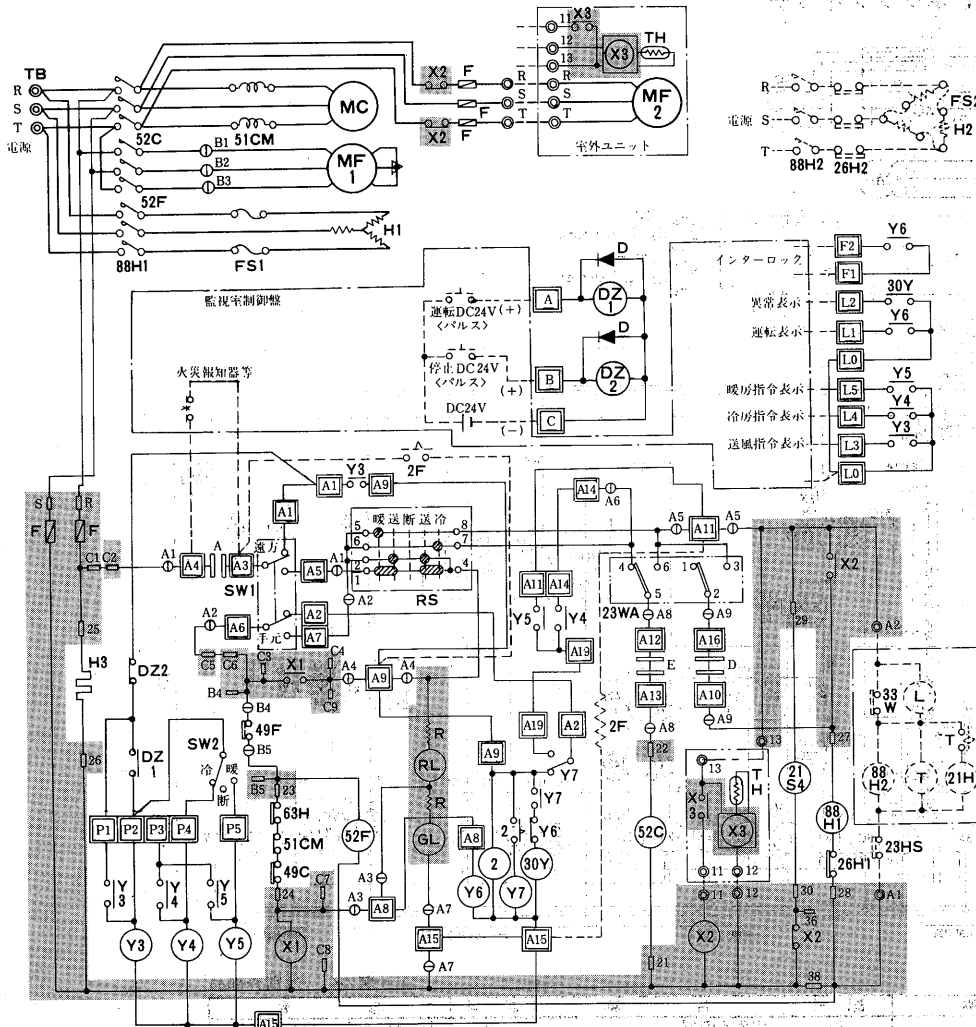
TB
R
S
T
電源
52C
51CM
MC
B1
B2
B3
MF 1
52F
H1
88H1
FS1
X2
F
F
F
X2
R
S
T
11
12
13
X3
X3
TH
R
S
T
MF 2
室外ユニット
R
電源 S
T
88H2
26H2
FS2
H2
監視室制御盤
運転DC24V (+)
〈パルス〉
停止DC24V
〈パルス〉
(+)
DC24V
(−)
A
B
C
DZ 1
DZ 2
D
D
インターロック
異常表示
運転表示
暖房指令表示
冷房指令表示
送風指令表示
F2
F1
L2
L1
L0
L5
L4
L3
L0
Y6
30Y
Y6
Y5
Y4
Y3
火災報知器等
S
R
F
F
C1
C2
25
H3
26
A1
A4
A
A3
SW1
遠方
A1
A1
Y3
A9
2F
A5
A1
暖送断送冷
5
6
1
2
3
8
7
4
RS
A2
A2
A6
手元
A2
A7
C5
C6
C3
X1
C4
A4
A9
A4
C9
B4
B4
B5
49F
B5
B5
23
63H
51CM
49C
24
C7
X1
C8
DZ2
DZ 1
SW2
冷
暖
断
P1
P2
P3
P4
P5
Y 3
Y 4
Y 5
Y3
Y4
Y5
52F
R
RL
R
GL
A3
A3
A8
A7
A15
A7
A15
A15
A8
2
Y6
30Y
Y7
A9
A19
A2
Y7
Y6
2F
A14
A6
A11
A14
Y5
Y4
A19
A5
A11
A5
4
5
6
1
2
3
23WA
A8
A9
A12
E
A13
A8
22
52C
21
A16
D
A10
A9
13
X 3
T H
X3
11
12
11
12
X2
X2
29
21 S4
30
36
X2
38
27
88 H1
26H1
28
A2
33 W
L
88 H2
T
21H
T
23HS
A1